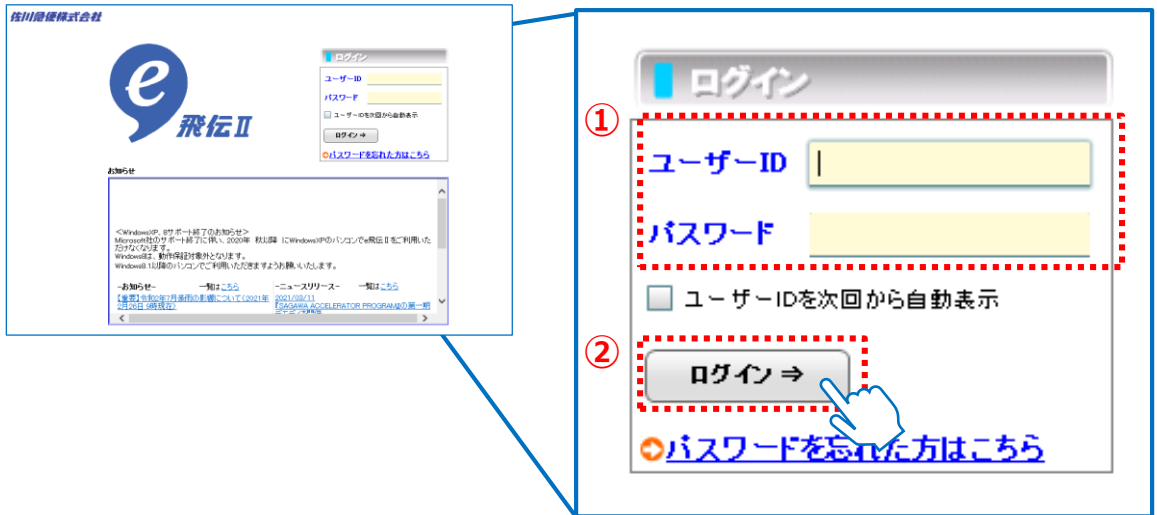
佐川急便株式会社

e 飛伝Ⅱ

ログイン

ユーザーID

パスワード

ユーザーIDを次回から自動表示

ログイン ⇒

パスワードを忘れた方はこちら

お知らせ

＜WindowsXP, 8サポート終了のお知らせ＞
Microsoft社のサポート終了に伴い、2020年 秋以降 にWindowsXPのパソコンでe飛伝Ⅱをご利用いただけなくなります。
Windows8は、動作保証対象外となります。
Windows8.1以降のパソコンでご利用いただきますようお願いいたします。

－お知らせ－ 一覧はこちら
【重要】令和2年7月豪雨の影響について（2021年2月26日 9時現在）

－ニュースリリース－ 一覧はこちら
2021/03/11
「SAGAWA ACCELERATOR PROGRAM」の第一期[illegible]

ログイン

①

ユーザーID

パスワード

ユーザーIDを次回から自動表示

②

ログイン ⇒

パスワードを忘れた方はこちら